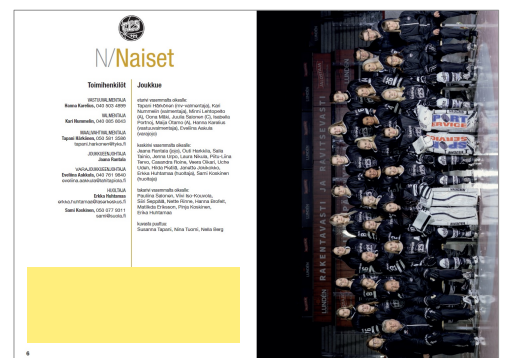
N/Naiset

Toimihenkilöt

VASTUUVALMENTAJA
Hannu Karelius, 040 503 4899

MV-VALMENTAJA
Kari Nummelin, 040 565 8843

MAALIVAHTIVALMENTAJA
Tapani Härkönen, 050 581 3596
tapani.harkonen@kyky.fi

JOUKKUEENJOHTAJA
Jaana Rantala

VARAJOUKKUEENJOHTAJA
Eveliina Aakkula, 040 761 0640
eveliina.aakkula@kiekkoreipas.fi

HUOLTAJA
Erkka Huittamaa
erkka.huittamaa@reipaskiekko.fi

Sami Koskinen, 050 577 0011
sami@koskiva.fi

Joukkue

ylarivi vasemmalta oikealle:
Tapani Härkönen (mv-valmentaja), Kari Nummelin (valmentaja), Minni Lankopelto (A), Oona Mäki, Juulia Salonen (C), Isabella Portnoj, Maija Otamo (A), Hannu Karelius (vastuuvalmentaja), Eveliina Aakula (varajojo)

keskirivi vasemmalta oikealle:
Jaana Rantala (jojo), Outi Harkola, Saila Tainio, Jenna Urpo, Laura Nikula, Piia-Liina Tarvo, Cassandra Rohe, Vesta Oksari, Linda Uusen, Heidi Puttiä, Jonatha Jokikoivu, Erkka Huittamaa (huoltaja), Sami Koskinen (huoltaja)

takarivi vasemmalta oikealle:
Pauliina Salonen, Viivi Iso-Kouvola, Siiri Seppälä, Nette Rönn, Hanna Brofelt, Matilleda Eriksson, Pinja Koskinen, Erika Huittamaa

kuvasta puuttuu:
Susanna Tapani, Nina Tuomi, Neiko Berg

6

RAKENTAVASTI JO VUODESTA